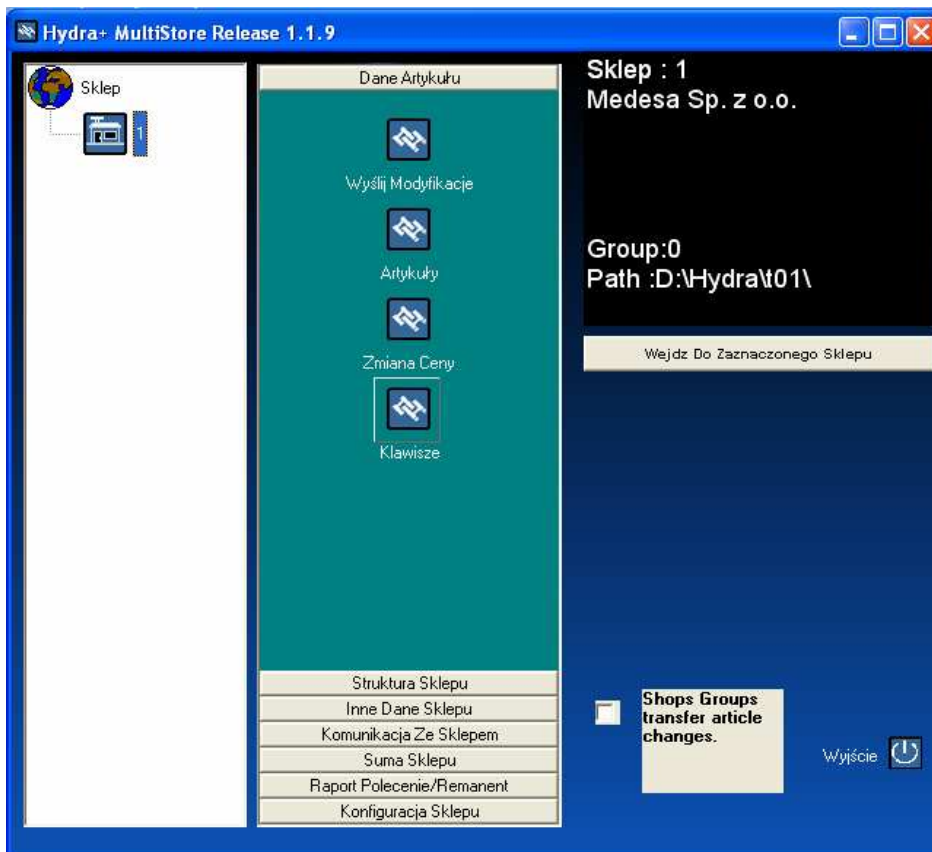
Hydra+ MultiStore Release 1.1.9

Sklep

1

Dane Artykułu

Wyślij Modyfikacje

Artykuły

Zmiana Ceny

Klawisze

Struktura Sklepu

Inne Dane Sklepu

Komunikacja Ze Sklepem

Suma Sklepu

Raport Polecenie/Remanent

Konfiguracja Sklepu

Sklep : 1
Medesa Sp. z o.o.

Group:0
Path :D:\Hydra\t01\

Wejdz Do Zaznaczonego Sklepu

Shops Groups transfer article changes.

Wyjście